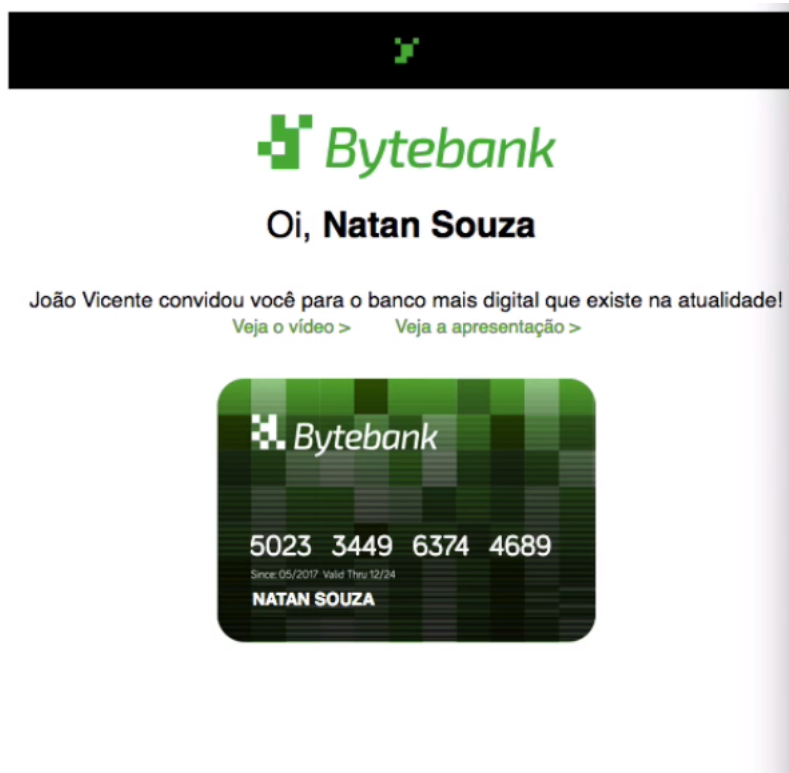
Bytebank

Oi, **Natan Souza**

João Vicente convidou você para o banco mais digital que existe na atualidade!

Veja o vídeo > Veja a apresentação >

Bytebank

5023 3449 6374 4689

Since: 05/2017 Valid Thru 12/24

NATAN SOUZA